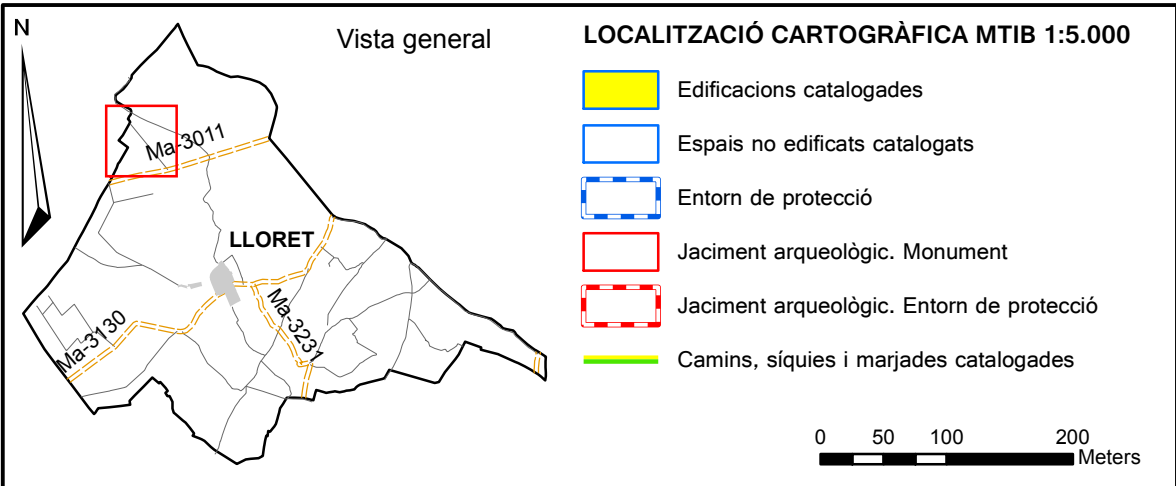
N

Vista general

Ma-3011

LLORET

Ma-3130

Ma-3231

LOCALITZACIÓ CARTOGRÀFICA MTIB 1:5.000

Edificacions catalogades

Espais no edificats catalogats

Entorn de protecció

Jaciment arqueològic. Monument

Jaciment arqueològic. Entorn de protecció

Camins, síquies i marjades catalogades

0 50 100 200 Meters